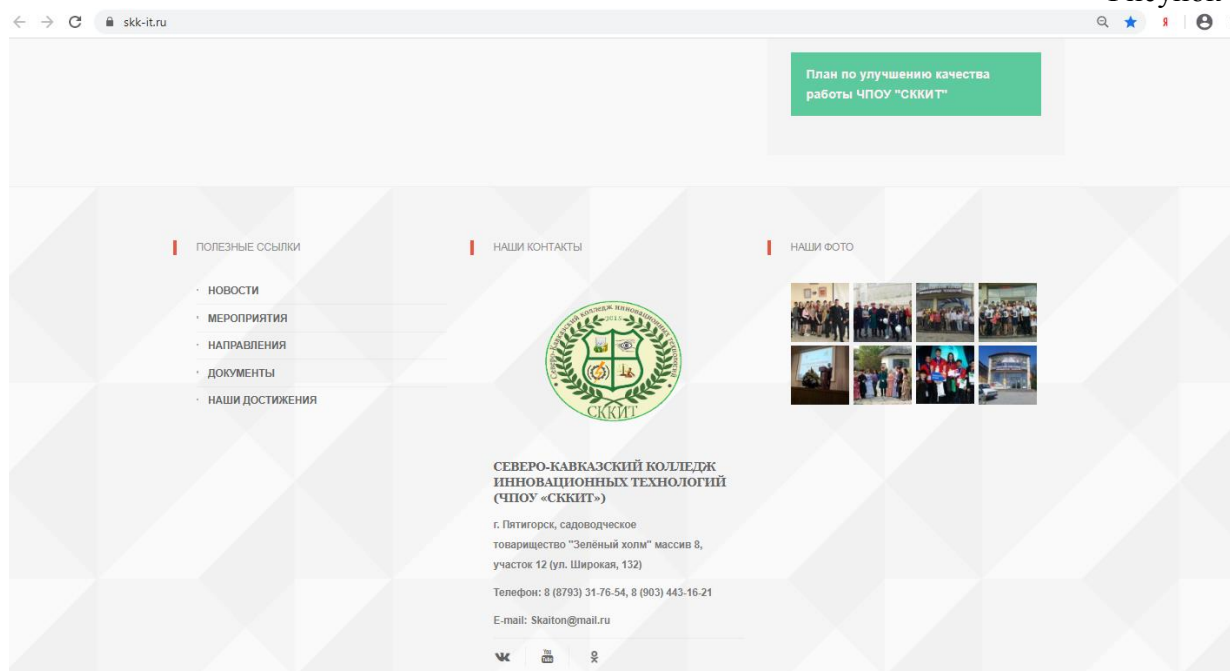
skk-it.ru

План по улучшению качества работы ЧПОУ "СККИТ"

ПОЛЕЗНЫЕ ССЫЛКИ

НОВОСТИ
МЕРОПРИЯТИЯ
НАПРАВЛЕНИЯ
ДОКУМЕНТЫ
НАШИ ДОСТИЖЕНИЯ

НАШИ КОНТАКТЫ

Северо-Кавказский колледж инновационных технологий 2015
СККИТ

СЕВЕРО-КАВКАЗСКИЙ КОЛЛЕДЖ ИННОВАЦИОННЫХ ТЕХНОЛОГИЙ (ЧПОУ «СККИТ»)

г. Пятигорск, садоводческое товарищество "Зелёный холм" массив 8, участок 12 (ул. Широкая, 132)

Телефон: 8 (8793) 31-76-54, 8 (903) 443-16-21

E-mail: Skaiton@mail.ru

НАШИ ФОТО